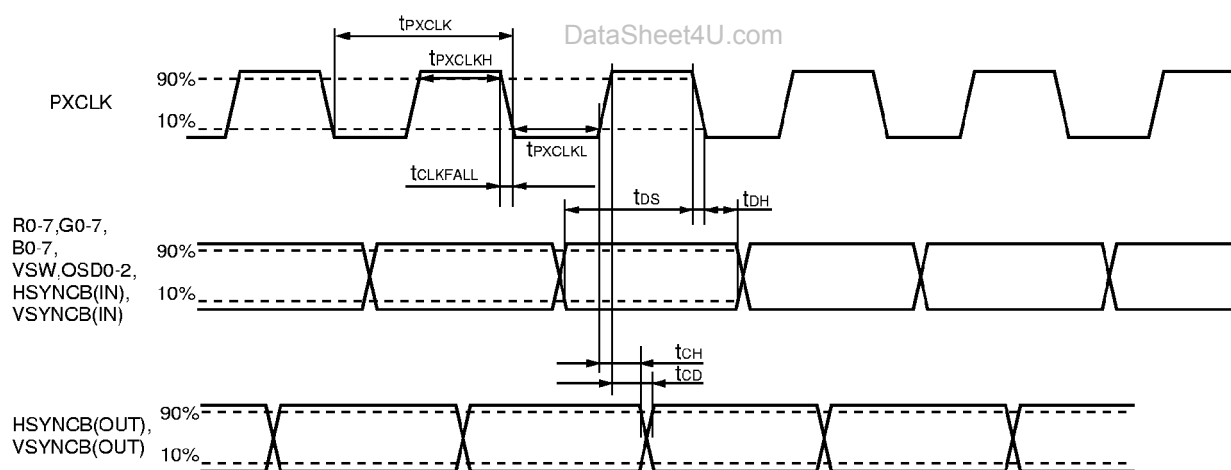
$t_{PXCLK}$

DataSheet4U.com

$t_{PXCLKH}$

90%

PXCLK

10%

$t_{PXCLKL}$

$t_{CLKFALL}$

$t_{DS}$

$t_{DH}$

R0-7,G0-7, B0-7, VSW,OSD0-2, HSYNCB(IN), VSYNCB(IN)

90%

10%

$t_{CH}$

$t_{CD}$

HSYNCB(OUT), VSYNCB(OUT)

90%

10%